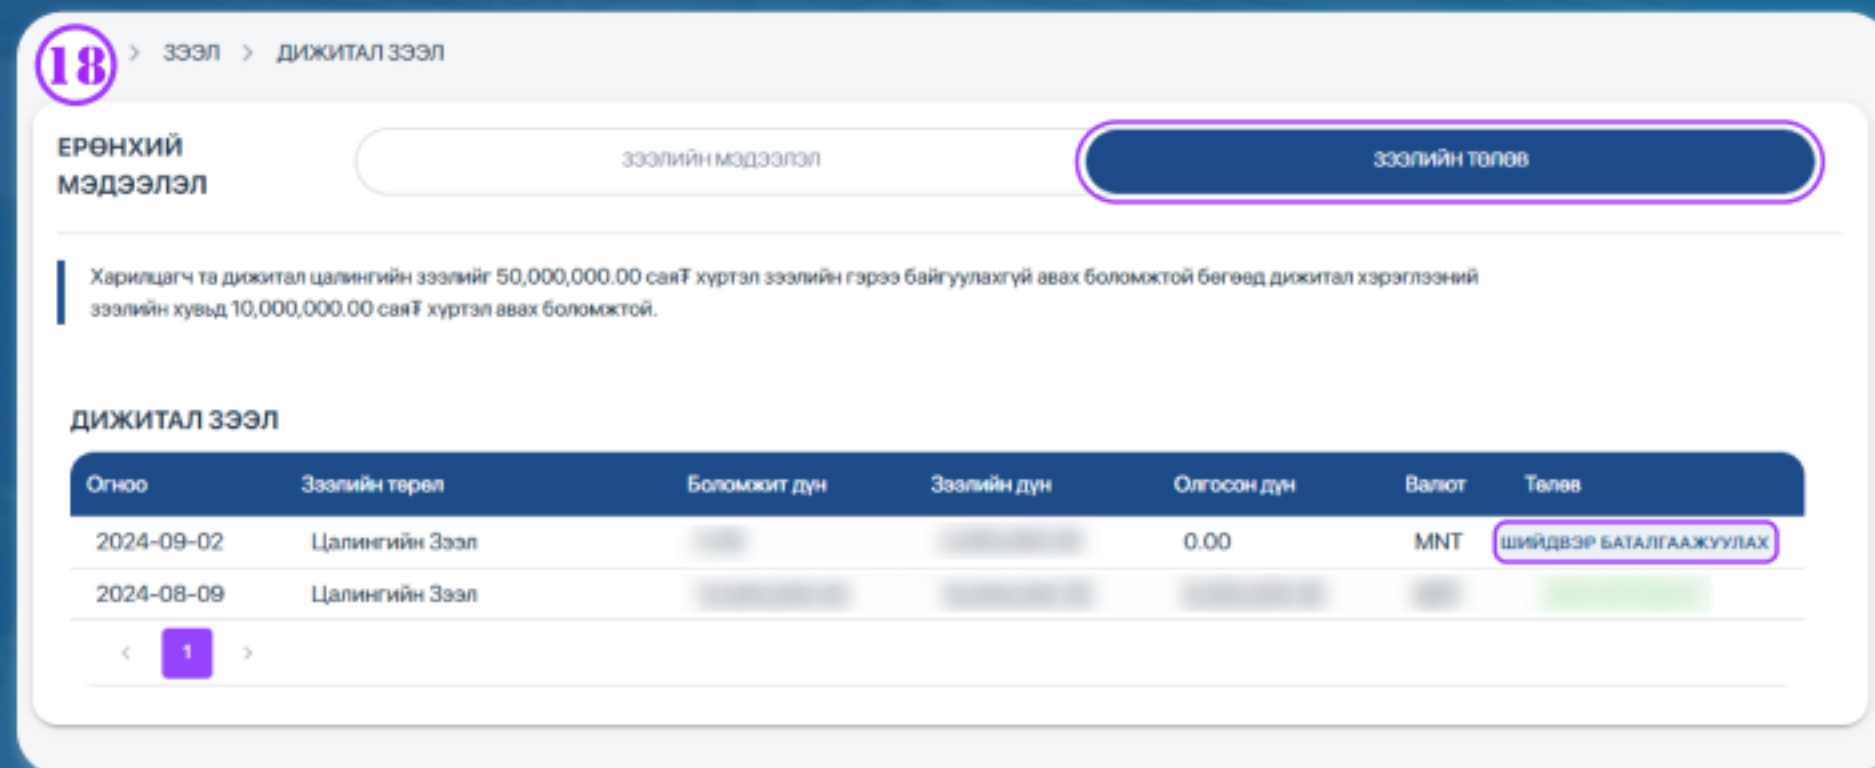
18 > ЗЭЭЛ > ДИЖИТАЛ ЗЭЭЛ

ЕРӨНХИЙ МЭДЭЭЛЭЛ

ЗЭЭЛИЙН МЭДЭЭЛЭЛ

ЗЭЭЛИЙН ТӨЛӨВ

Харилцагч та дижитал цалингийн зээлийг 50,000,000.00 сая₮ хүртэл зээлийн гэрээ байгуулахгүй авах боломжтой бөгөөд дижитал хэрэглээний зээлийн хувьд 10,000,000.00 сая₮ хүртэл авах боломжтой.

ДИЖИТАЛ ЗЭЭЛ

| Огноо | Зээлийн төрөл | Боломжит дүн | Зээлийн дүн | Олгосон дүн | Валют | Төлөв |
|---|---|---|---|---|---|---|
| 2024-09-02 | Цалингийн Зээл | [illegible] | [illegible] | 0.00 | MNT | ШИЙДВЭР БАТАЛГААЖУУЛАХ |
| 2024-08-09 | Цалингийн Зээл | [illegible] | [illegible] | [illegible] | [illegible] | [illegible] |

‹ 1 ›